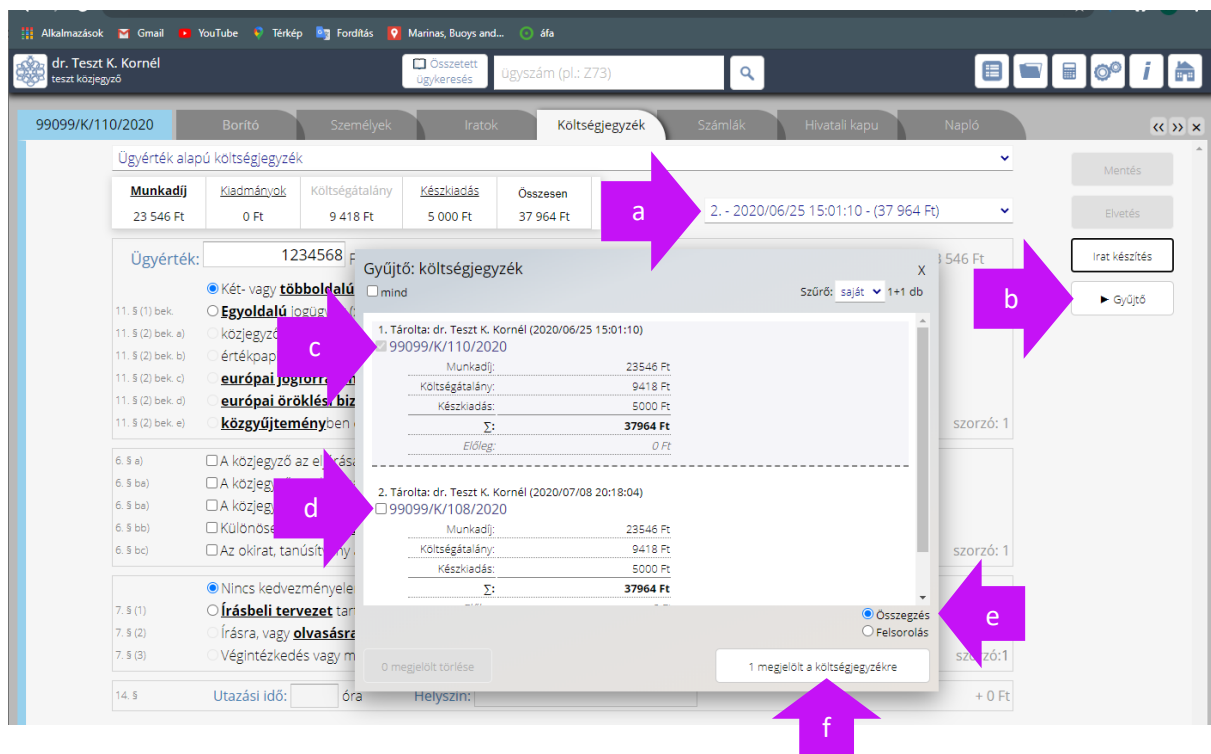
Alkalmazások Gmail YouTube Térkép Fordítás Marinas, Buoys and... áfa

dr. Teszt K. Kornél
teszt közjegyző

Összetett ügykeresés
ügyszám (pl.: Z73)

99099/K/110/2020 | Borító | Személyek | Iratok | Költségjegyzék | Számlák | Hivatali kapu | Napló

Ügyérték alapú költségjegyzék

| Munkadíj | Kiadmányok | Költségátalány | Készkiadás | Összesen |
|---|---|---|---|---|
| 23 546 Ft | 0 Ft | 9 418 Ft | 5 000 Ft | 37 964 Ft |

a
2. - 2020/06/25 15:01:10 - (37 964 Ft)

Mentés
Elvetés
Irat készítés
b
► Gyűjtő

Ügyérték: 1234568
546 Ft
Két- vagy többoldalú
11. § (1) bek. Egyoldalú jogügy
11. § (2) bek. a) közjegyző
11. § (2) bek. b) értékpap
11. § (2) bek. c) európai jogforr
11. § (2) bek. d) európai öröklési biz
11. § (2) bek. e) közgyűjteményben
szorzó: 1

6. § a) A közjegyző az el
6. § ba) A közjegy
6. § ba) A közjegy
6. § bb) Különöse
6. § bc) Az okirat, tanúsít
szorzó: 1

Nincs kedvezményele
7. § (1) Írásbeli tervezet tan
7. § (2) Írásra, vagy olvasásra
7. § (3) Végintézkedés vagy m
szorzó:1

14. § Utazási idő: óra Helyszín: + 0 Ft

Gyűjtő: költségjegyzék
X
mind
Szűrő: saját 1+1 db

1. Tárolta: dr. Teszt K. Kornél (2020/06/25 15:01:10)
c
99099/K/110/2020
Munkadíj: 23546 Ft
Költségátalány: 9418 Ft
Készkiadás: 5000 Ft
Σ: 37964 Ft
Előleg: 0 Ft

2. Tárolta: dr. Teszt K. Kornél (2020/07/08 20:18:04)
d
99099/K/108/2020
Munkadíj: 23546 Ft
Költségátalány: 9418 Ft
Készkiadás: 5000 Ft
Σ: 37964 Ft

Összegzés
Felsorolás
e

0 megjelölt törlése
1 megjelölt a költségjegyzékre
f